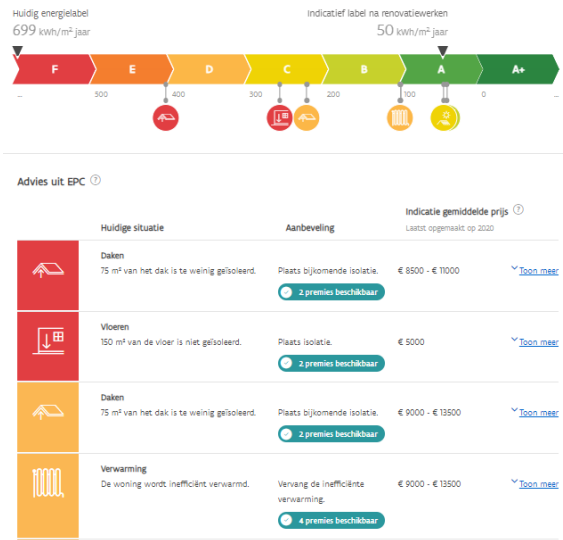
Huidig energielabel
699 kWh/m² jaar

Indicatief label na renovatiewerken
50 kWh/m² jaar

F E D C B A A+

... 500 400 300 200 100 0

Advies uit EPC

| | Huidige situatie | Aanbeveling | Indicatie gemiddelde prijs Laatst opgemaakt op 2020 | |
|---|---|---|---|---|
| | **Daken** 75 m² van het dak is te weinig geïsoleerd. | Plaats bijkomende isolatie. 2 premies beschikbaar | € 8500 - € 11000 | Toon meer |
| | **Vloeren** 150 m² van de vloer is niet geïsoleerd. | Plaats isolatie. 2 premies beschikbaar | € 5000 | Toon meer |
| | **Daken** 75 m² van het dak is te weinig geïsoleerd. | Plaats bijkomende isolatie. 2 premies beschikbaar | € 9000 - € 13500 | Toon meer |
| | **Verwarming** De woning wordt inefficiënt verwarmd. | Vervang de inefficiënte verwarming. 4 premies beschikbaar | € 9000 - € 13500 | Toon meer |